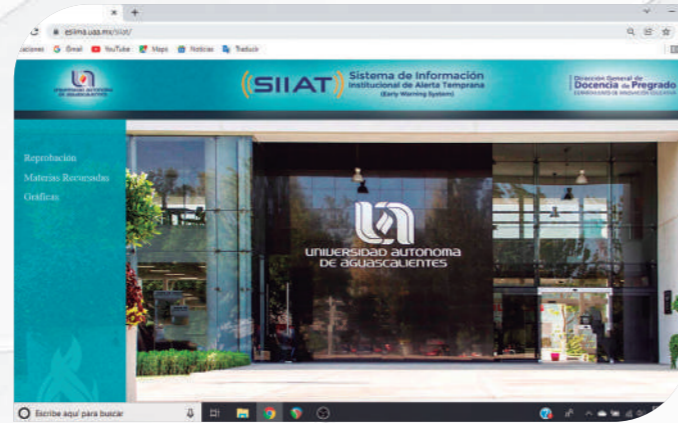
× +

C esiima.uaa.mx/SIIAT/

caciones Gmail YouTube Maps Noticias Traducir

UNIVERSIDAD AUTÓNOMA DE AGUASCALIENTES

SIIAT Sistema de Información Institucional de Alerta Temprana (Early Warning System)

Dirección General de Docencia de Pregrado

Reprobación
Materias Recursadas
Gráficas

UNIVERSIDAD AUTÓNOMA DE AGUASCALIENTES

Escribe aquí para buscar